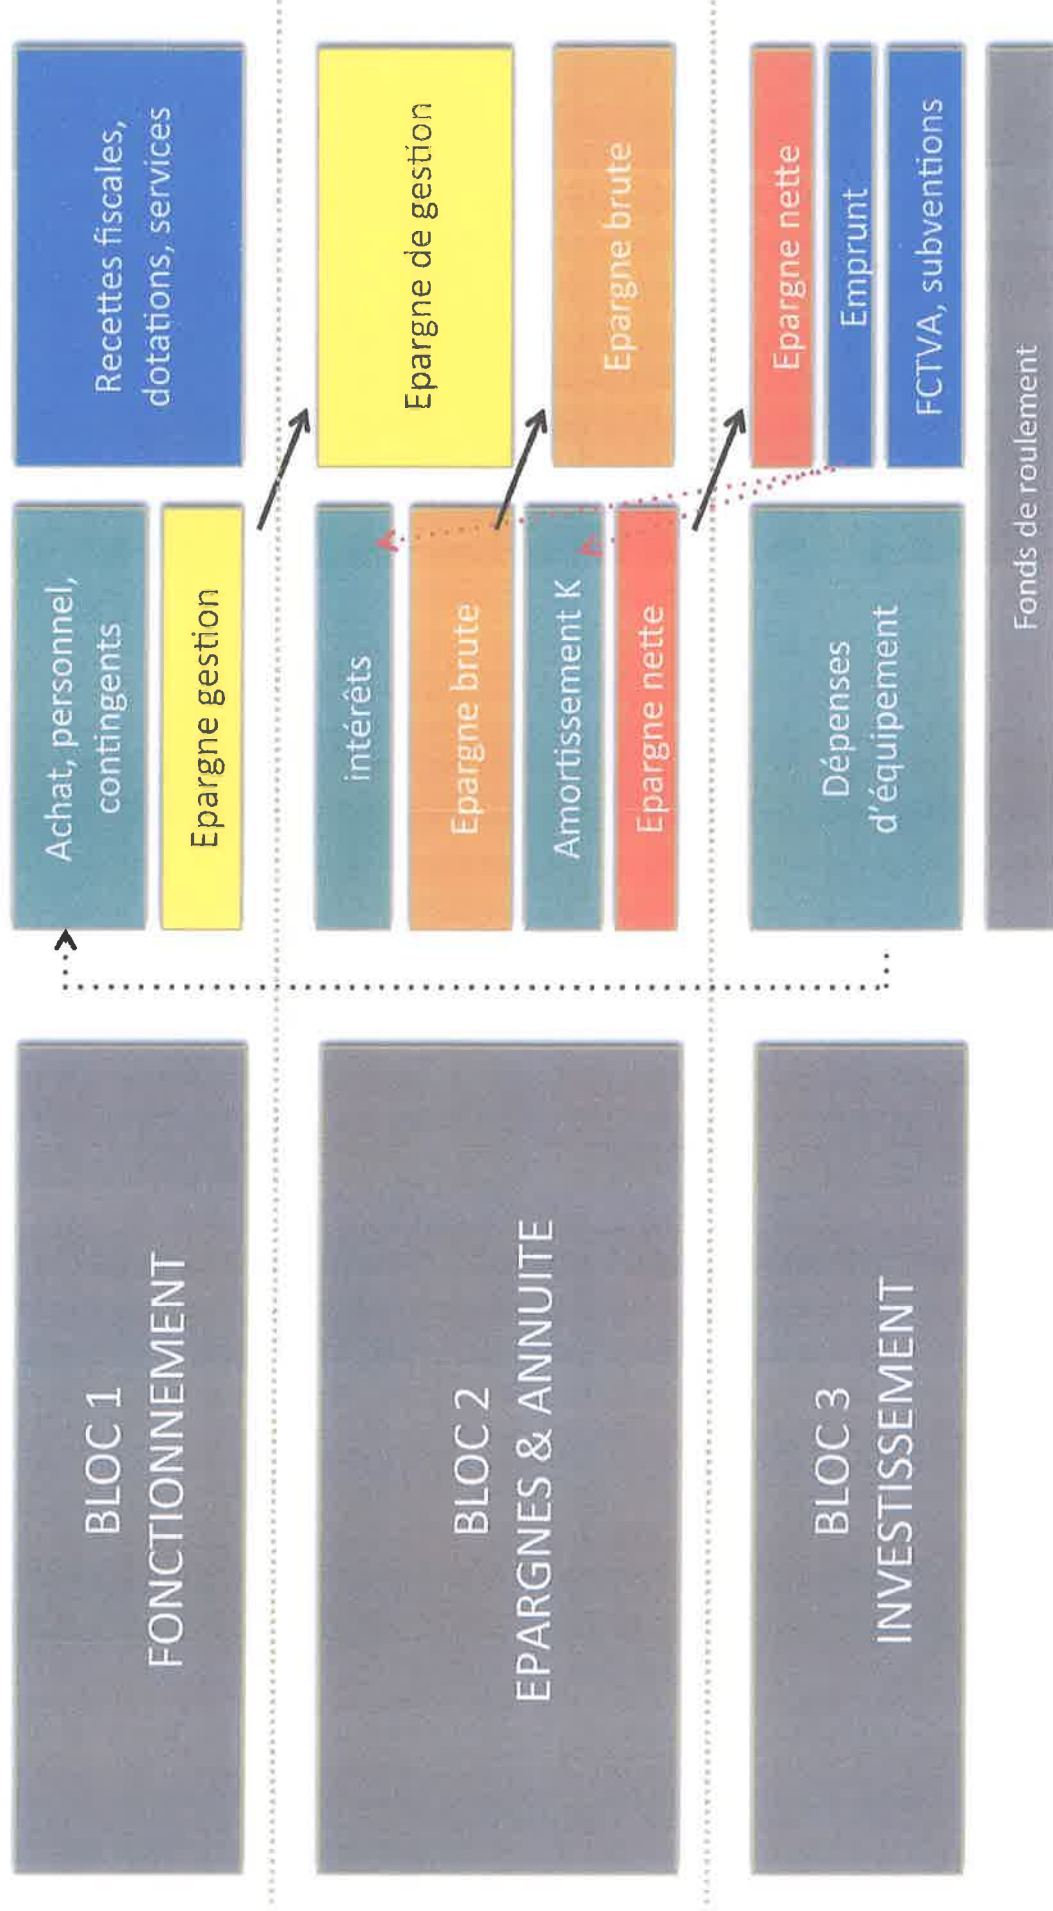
BLOC 1
FONCTIONNEMENT

Achat, personnel, contingents

Epargne gestion

Recettes fiscales, dotations, services

BLOC 2
EPARGNES & ANNUITE

intérêts

Epargne brute

Amortissement K

Epargne nette

Epargne de gestion

Epargne brute

BLOC 3
INVESTISSEMENT

Dépenses d'équipement

Epargne nette

Emprunt

FCTVA, subventions

Fonds de roulement